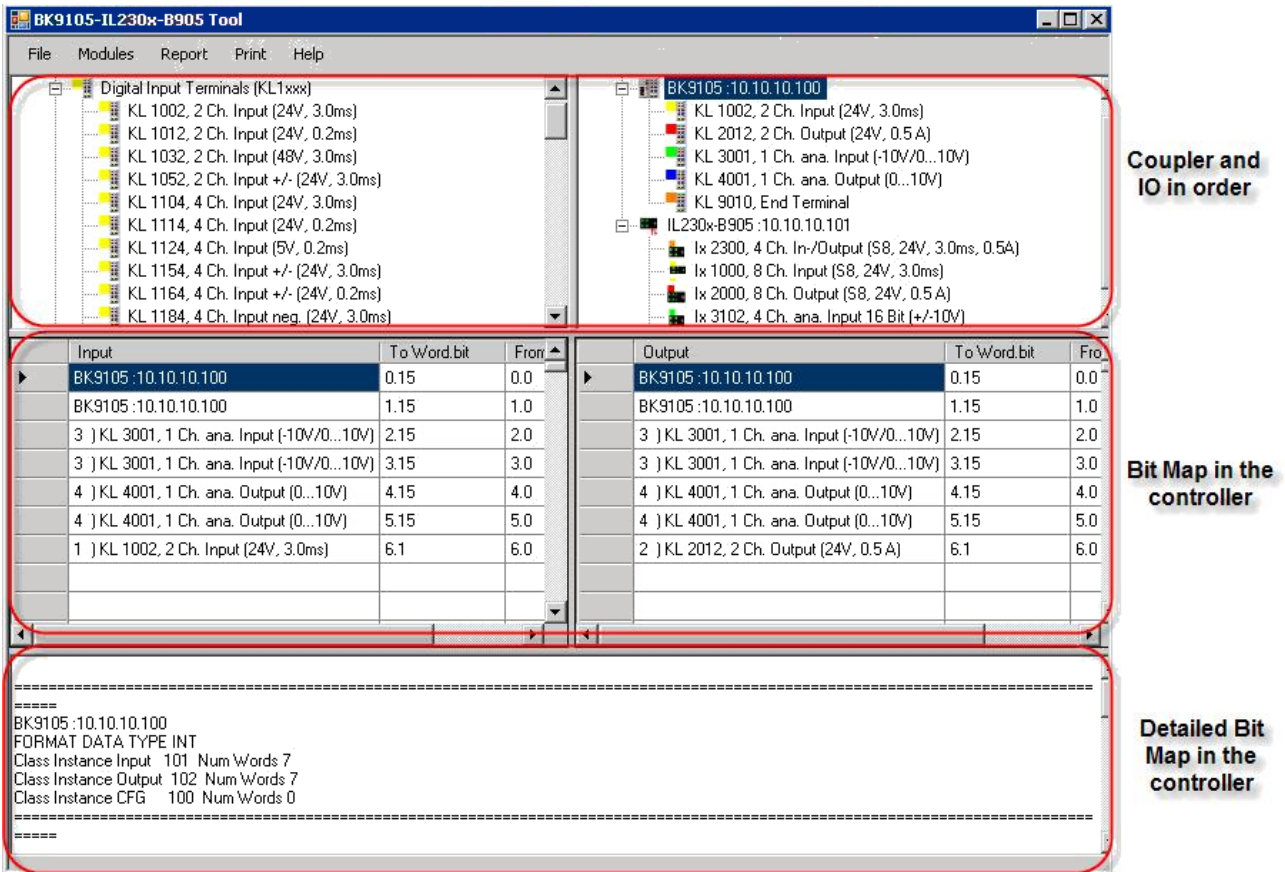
BK9105-IL230x-B905 Tool

File Modules Report Print Help

Digital Input Terminals (KL1xxx)
KL 1002, 2 Ch. Input (24V, 3.0ms)
KL 1012, 2 Ch. Input (24V, 0.2ms)
KL 1032, 2 Ch. Input (48V, 3.0ms)
KL 1052, 2 Ch. Input +/- (24V, 3.0ms)
KL 1104, 4 Ch. Input (24V, 3.0ms)
KL 1114, 4 Ch. Input (24V, 0.2ms)
KL 1124, 4 Ch. Input (5V, 0.2ms)
KL 1154, 4 Ch. Input +/- (24V, 3.0ms)
KL 1164, 4 Ch. Input +/- (24V, 0.2ms)
KL 1184, 4 Ch. Input neg. (24V, 3.0ms)

BK9105 :10.10.10.100
KL 1002, 2 Ch. Input (24V, 3.0ms)
KL 2012, 2 Ch. Output (24V, 0.5 A)
KL 3001, 1 Ch. ana. Input (-10V/0...10V)
KL 4001, 1 Ch. ana. Output (0...10V)
KL 9010, End Terminal
IL230x-B905 :10.10.10.101
Ix 2300, 4 Ch. In-/Output (S8, 24V, 3.0ms, 0.5A)
Ix 1000, 8 Ch. Input (S8, 24V, 3.0ms)
Ix 2000, 8 Ch. Output (S8, 24V, 0.5 A)
Ix 3102, 4 Ch. ana. Input 16 Bit (+/-10V)

Coupler and IO in order

| Input | To Word.bit | From |
|---|---|---|
| BK9105 :10.10.10.100 | 0.15 | 0.0 |
| BK9105 :10.10.10.100 | 1.15 | 1.0 |
| 3 ) KL 3001, 1 Ch. ana. Input (-10V/0...10V) | 2.15 | 2.0 |
| 3 ) KL 3001, 1 Ch. ana. Input (-10V/0...10V) | 3.15 | 3.0 |
| 4 ) KL 4001, 1 Ch. ana. Output (0...10V) | 4.15 | 4.0 |
| 4 ) KL 4001, 1 Ch. ana. Output (0...10V) | 5.15 | 5.0 |
| 1 ) KL 1002, 2 Ch. Input (24V, 3.0ms) | 6.1 | 6.0 |

| Output | To Word.bit | Fro |
|---|---|---|
| BK9105 :10.10.10.100 | 0.15 | 0.0 |
| BK9105 :10.10.10.100 | 1.15 | 1.0 |
| 3 ) KL 3001, 1 Ch. ana. Input (-10V/0...10V) | 2.15 | 2.0 |
| 3 ) KL 3001, 1 Ch. ana. Input (-10V/0...10V) | 3.15 | 3.0 |
| 4 ) KL 4001, 1 Ch. ana. Output (0...10V) | 4.15 | 4.0 |
| 4 ) KL 4001, 1 Ch. ana. Output (0...10V) | 5.15 | 5.0 |
| 2 ) KL 2012, 2 Ch. Output (24V, 0.5 A) | 6.1 | 6.0 |

Bit Map in the controller

==========================================================================================
=====
BK9105 :10.10.10.100
FORMAT DATA TYPE INT
Class Instance Input 101 Num Words 7
Class Instance Output 102 Num Words 7
Class Instance CFG 100 Num Words 0
==========================================================================================
=====

Detailed Bit Map in the controller